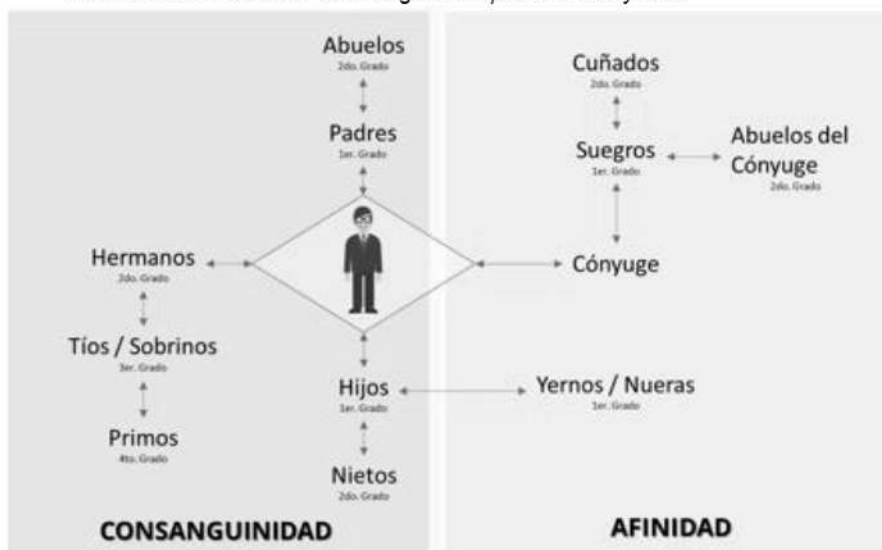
Abuelos
2do. Grado

Padres
1er. Grado

Hermanos
2do. Grado

Tíos / Sobrinos
3er. Grado

Primos
4to. Grado

Hijos
1er. Grado

Nietos
2do. Grado

Cuñados
2do. Grado

Suegros
1er. Grado

Abuelos del Cónyuge
2do. Grado

Cónyuge

Yernos / Nueras
1er. Grado

CONSANGUINIDAD

AFINIDAD